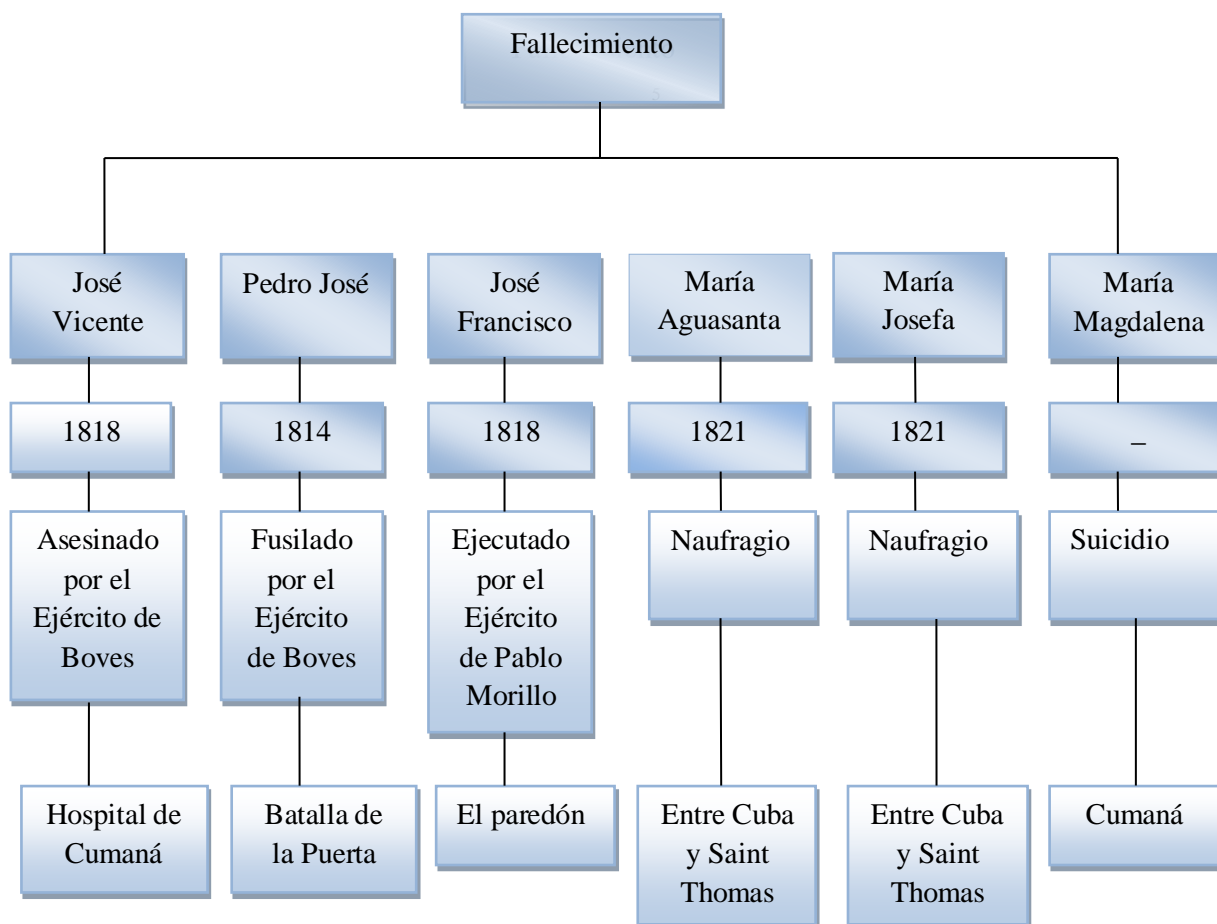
Fallecimiento

José Vicente

1818

Asesinado por el Ejército de Boves

Hospital de Cumaná

Pedro José

1814

Fusilado por el Ejército de Boves

Batalla de la Puerta

José Francisco

1818

Ejecutado por el Ejército de Pablo Morillo

El paredón

María Aguasanta

1821

Naufragio

Entre Cuba y Saint Thomas

María Josefa

1821

Naufragio

Entre Cuba y Saint Thomas

María Magdalena

_

Suicidio

Cumaná